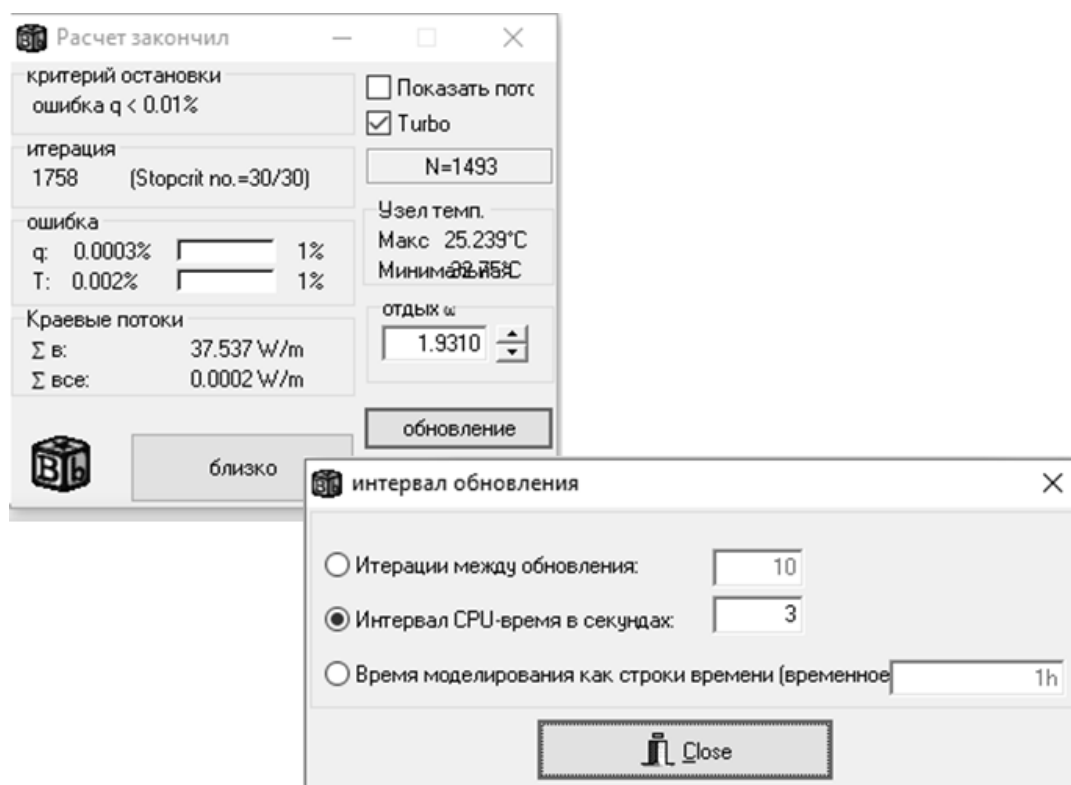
Расчет закончил

критерий остановки
ошибка q < 0.01%

Показать потс
Turbo

итерация
1758 (Stopcrit no.=30/30)

N=1493

ошибка
q: 0.0003% 1%
T: 0.002% 1%

Узел темп.
Макс 25.239°C
Минима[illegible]

Краевые потоки
Σ в: 37.537 W/m
Σ все: 0.0002 W/m

отдых ω
1.9310

обновление

близко

интервал обновления

Итерации между обновления: 10
Интервал CPU-время в секундах: 3
Время моделирования как строки времени (временное 1h

Close